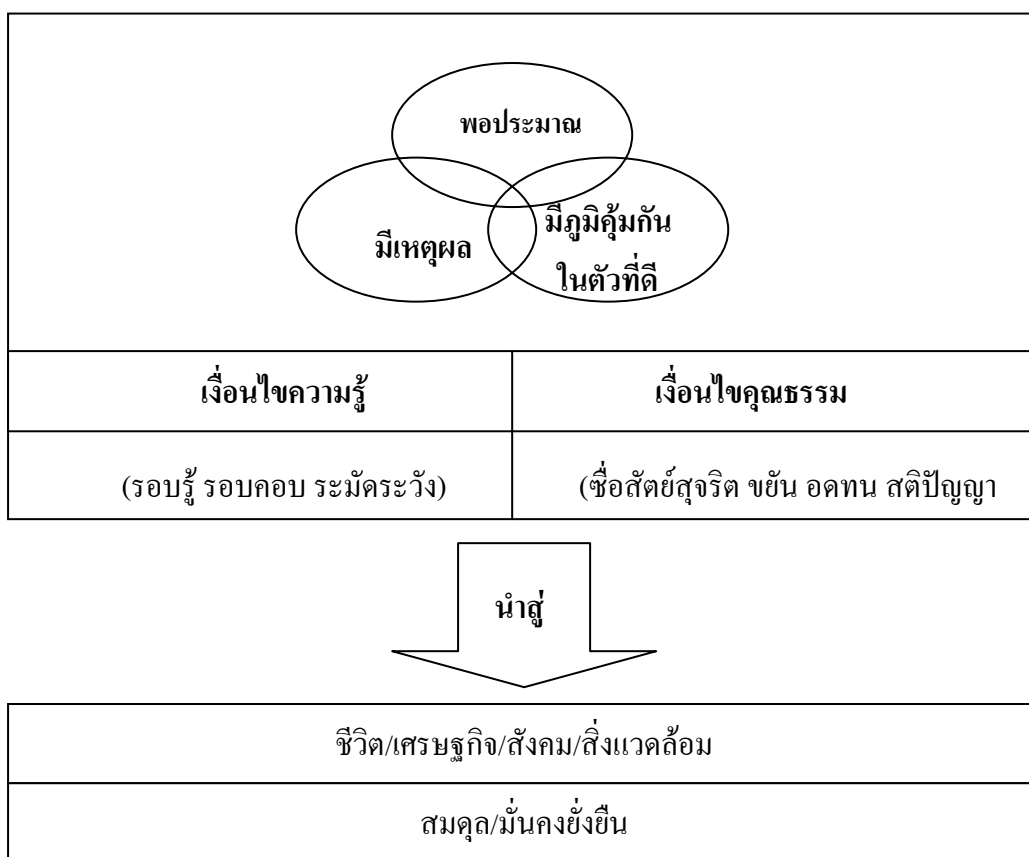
พอประมาณ

มีเหตุผล

มีภูมิคุ้มกันในตัวที่ดี

| เงื่อนไขความรู้ | เงื่อนไขคุณธรรม |
|---|---|
| (รอบรู้ รอบคอบ ระมัดระวัง) | (ซื่อสัตย์สุจริต ขยัน อดทน สติปัญญา |

นำสู่

ชีวิต/เศรษฐกิจ/สังคม/สิ่งแวดล้อม

สมดุล/มั่นคงยั่งยืน